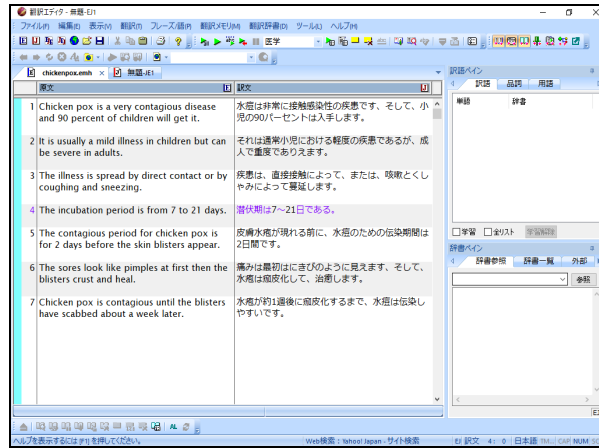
翻訳エディタ - 無題-EJ1

ファイル(F) 編集(E) 表示(V) 翻訳(T) フレーズ(P) 翻訳メモリ(M) 翻訳辞書(D) ツール(L) ヘルプ(H)

医学

chickenpox.emh × 無題-EJ1

訳語ペイン

訳語 品詞 用語

単語 辞書

| | 原文 | 訳文 |
|---|---|---|
| 1 | Chicken pox is a very contagious disease and 90 percent of children will get it. | 水痘は非常に接触感染性の疾患です、そして、小児の90パーセントは入手します。 |
| 2 | It is usually a mild illness in children but can be severe in adults. | それは通常小児における軽度の疾患であるが、成人で重度でありえます。 |
| 3 | The illness is spread by direct contact or by coughing and sneezing. | 疾患は、直接接触によって、または、咳嗽とくしゃみによって蔓延します。 |
| 4 | The incubation period is from 7 to 21 days. | 潜伏期は7～21日である。 |
| 5 | The contagious period for chicken pox is for 2 days before the skin blisters appear. | 皮膚水疱が現れる前に、水痘のための伝染期間は2日間です。 |
| 6 | The sores look like pimples at first then the blisters crust and heal. | 痛みは最初はにきびのように見えます、そして、水疱は痂皮化して、治癒します。 |
| 7 | Chicken pox is contagious until the blisters have scabbed about a week later. | 水疱が約1週後に痂皮化するまで、水痘は伝染しやすいです。 |

□学習 □全リスト 学習解除

辞書ペイン

辞書参照 辞書一覧 外部

参照

ヘルプを表示するには [F1] を押してください。

Web検索 : Yahoo! Japan - サイト検索

EJ 訳文 4: 0 日本語 TM CAP NUM SC